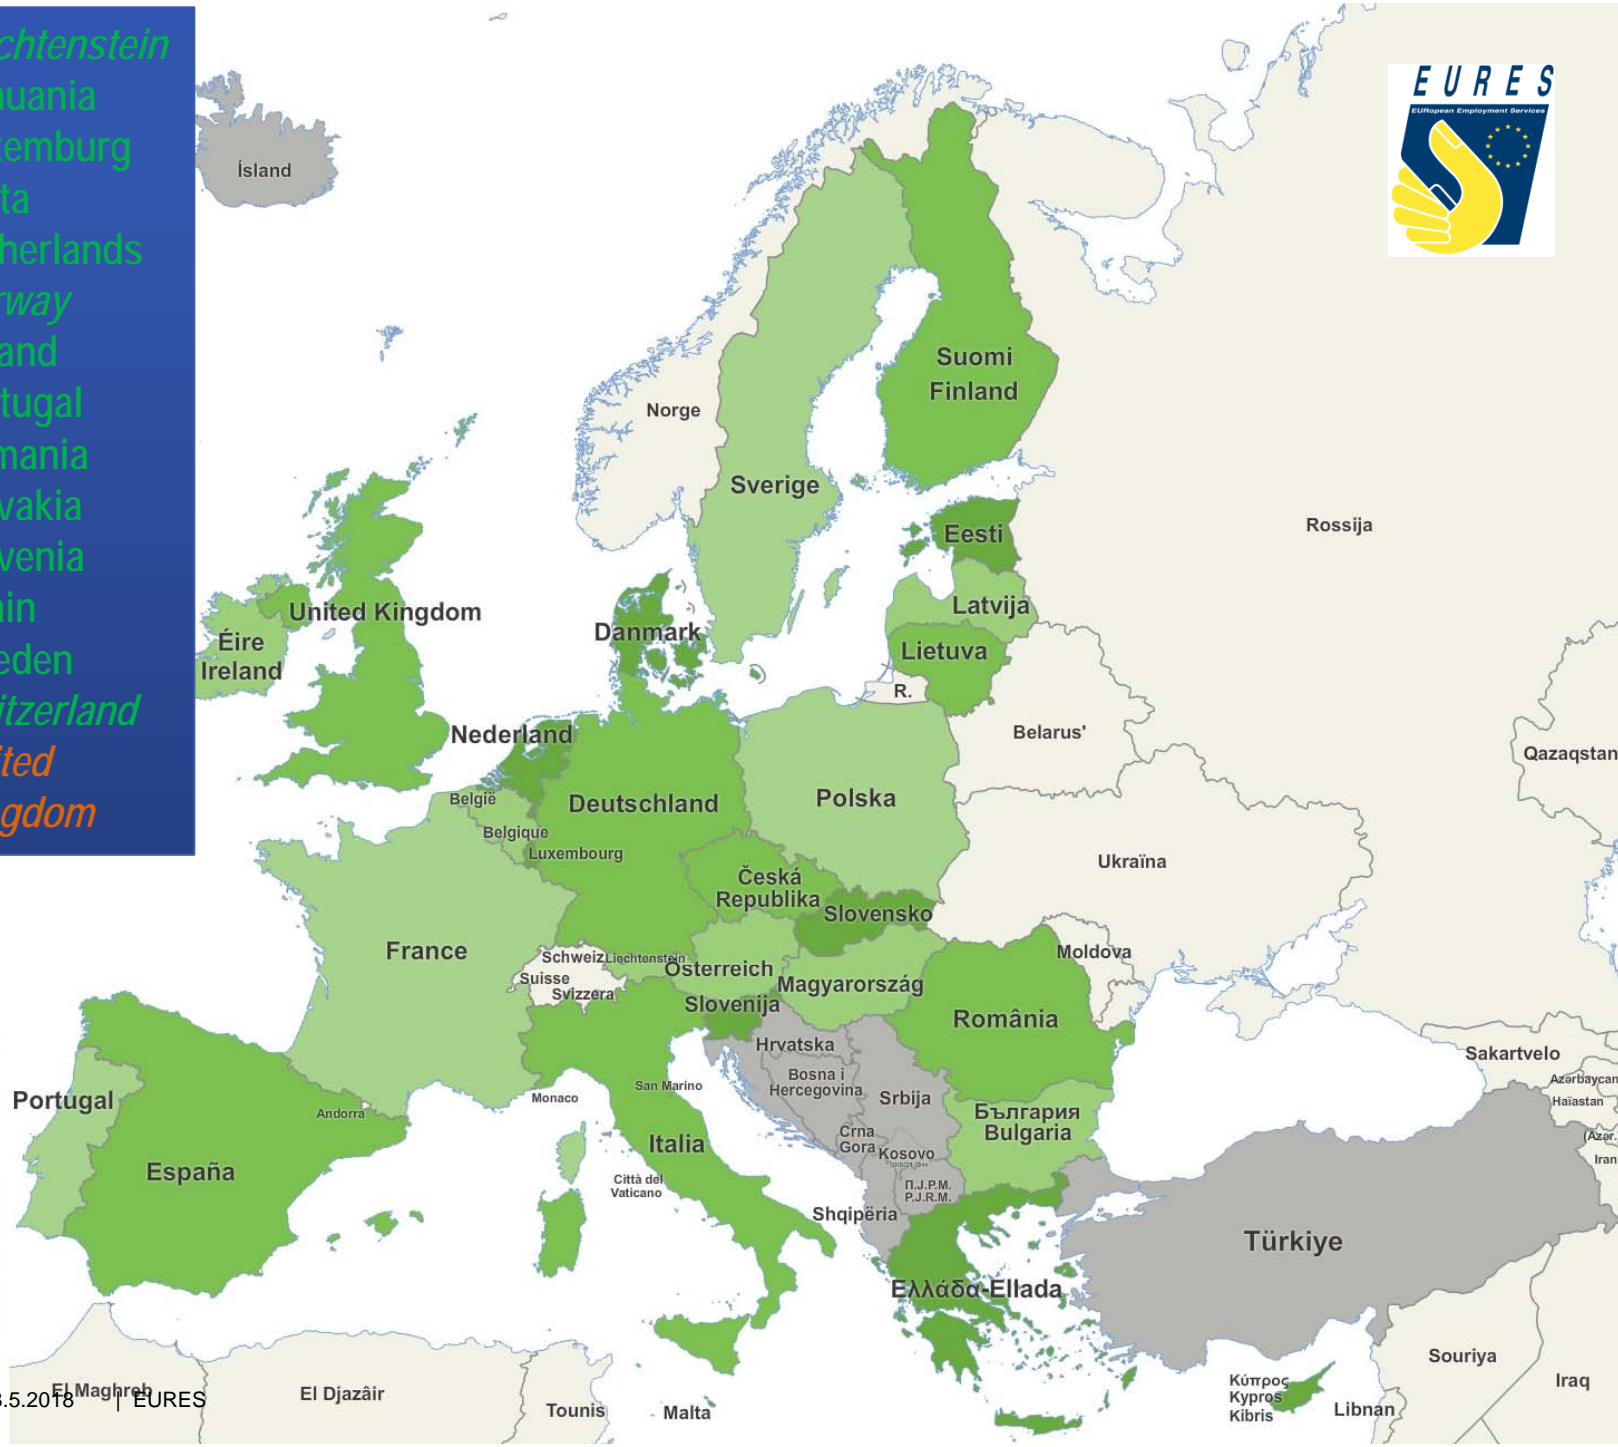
chtenstein
uania
kemburg
ta
herlands
rway
and
tugal
mania
vakia
venia
in
eden
itzerland
ited
gdom

EURES
EURopean Employment Services

Ísland
Norge
Sverige
Suomi
Finland
Rossija
Eesti
Latvija
Lietuva
R.
Danmark
United Kingdom
Éire
Ireland
Nederland
Belarus'
Qazaqstan
Polska
Deutschland
België
Belgique
Luxembourg
Ukraïna
Česká
Republika
Slovensko
France
Schweiz
Liechtenstein
Suisse
Svizzera
Österreich
Moldova
Magyarország
Slovenija
România
Hrvatska
Bosna i
Hercegovina
Srbija
Sakartvelo
Azərbaycan
Haiastan
(Azər.
Iran
Portugal
Andorra
Monaco
San Marino
Италия
Italia
Crna
Gora
Kosovo
България
Bulgaria
España
Città del
Vaticano
П.J.P.M.
P.J.R.M.
Shqipëria
Türkiye
Ελλάδα-Ellada
Souriya
Iraq
El Maghreb
El Djazâir
Tounis
Malta
Κύπρος
Kypros
Kibris
Libnan
.5.2018 | EURES